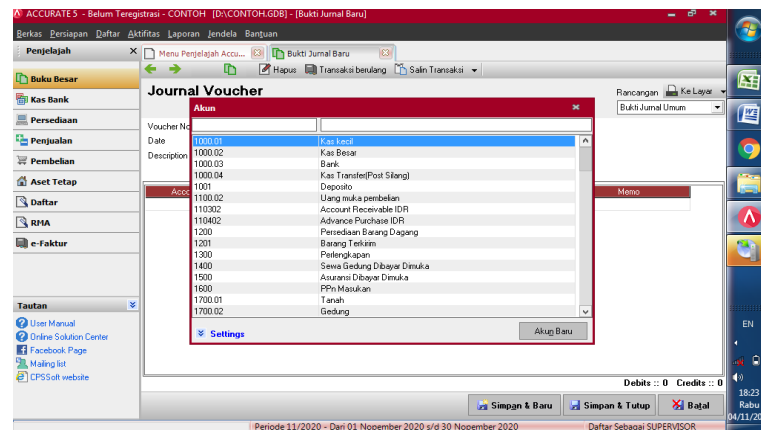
ACCURATE 5 - Belum Teregistrasi - CONTOH [D:\CONTOH.GDB] - [Bukti Jurnal Baru]

Berkas Persiapan Daftar Aktifitas Laporan Jendela Bantuan

Penjelajah

Menu Penjelajah Accu... Bukti Jurnal Baru

Hapus Transaksi berulang Salin Transaksi

Buku Besar
Kas Bank
Persediaan
Penjualan
Pembelian
Aset Tetap
Daftar
RMA
e-Faktur

Tautan
User Manual
Online Solution Center
Facebook Page
Mailing list
CPSSoft website

Journal Voucher

Rancangan Ke Layar
Bukti Jurnal Umum

Voucher No
Date
Description

Acco
Memo

Akun

| | |
|---|---|
| 1000.01 | Kas kecil |
| 1000.02 | Kas Besar |
| 1000.03 | Bank |
| 1000.04 | Kas Transfer(Post Silang) |
| 1001 | Deposito |
| 1100.02 | Uang muka pembelian |
| 110302 | Account Receivable IDR |
| 110402 | Advance Purchase IDR |
| 1200 | Persediaan Barang Dagang |
| 1201 | Barang Terkirim |
| 1300 | Perlengkapan |
| 1400 | Sewa Gedung Dibayar Dimuka |
| 1500 | Asuransi Dibayar Dimuka |
| 1600 | PPn Masukan |
| 1700.01 | Tanah |
| 1700.02 | Gedung |

Settings
Akun Baru

Debits :: 0 Credits :: 0

Simpan & Baru
Simpan & Tutup
Batal

Periode 11/2020 - Dari 01 November 2020 s/d 30 November 2020
Daftar Sebagai SUPERVISOR

EN
18:23
Rabu
04/11/20